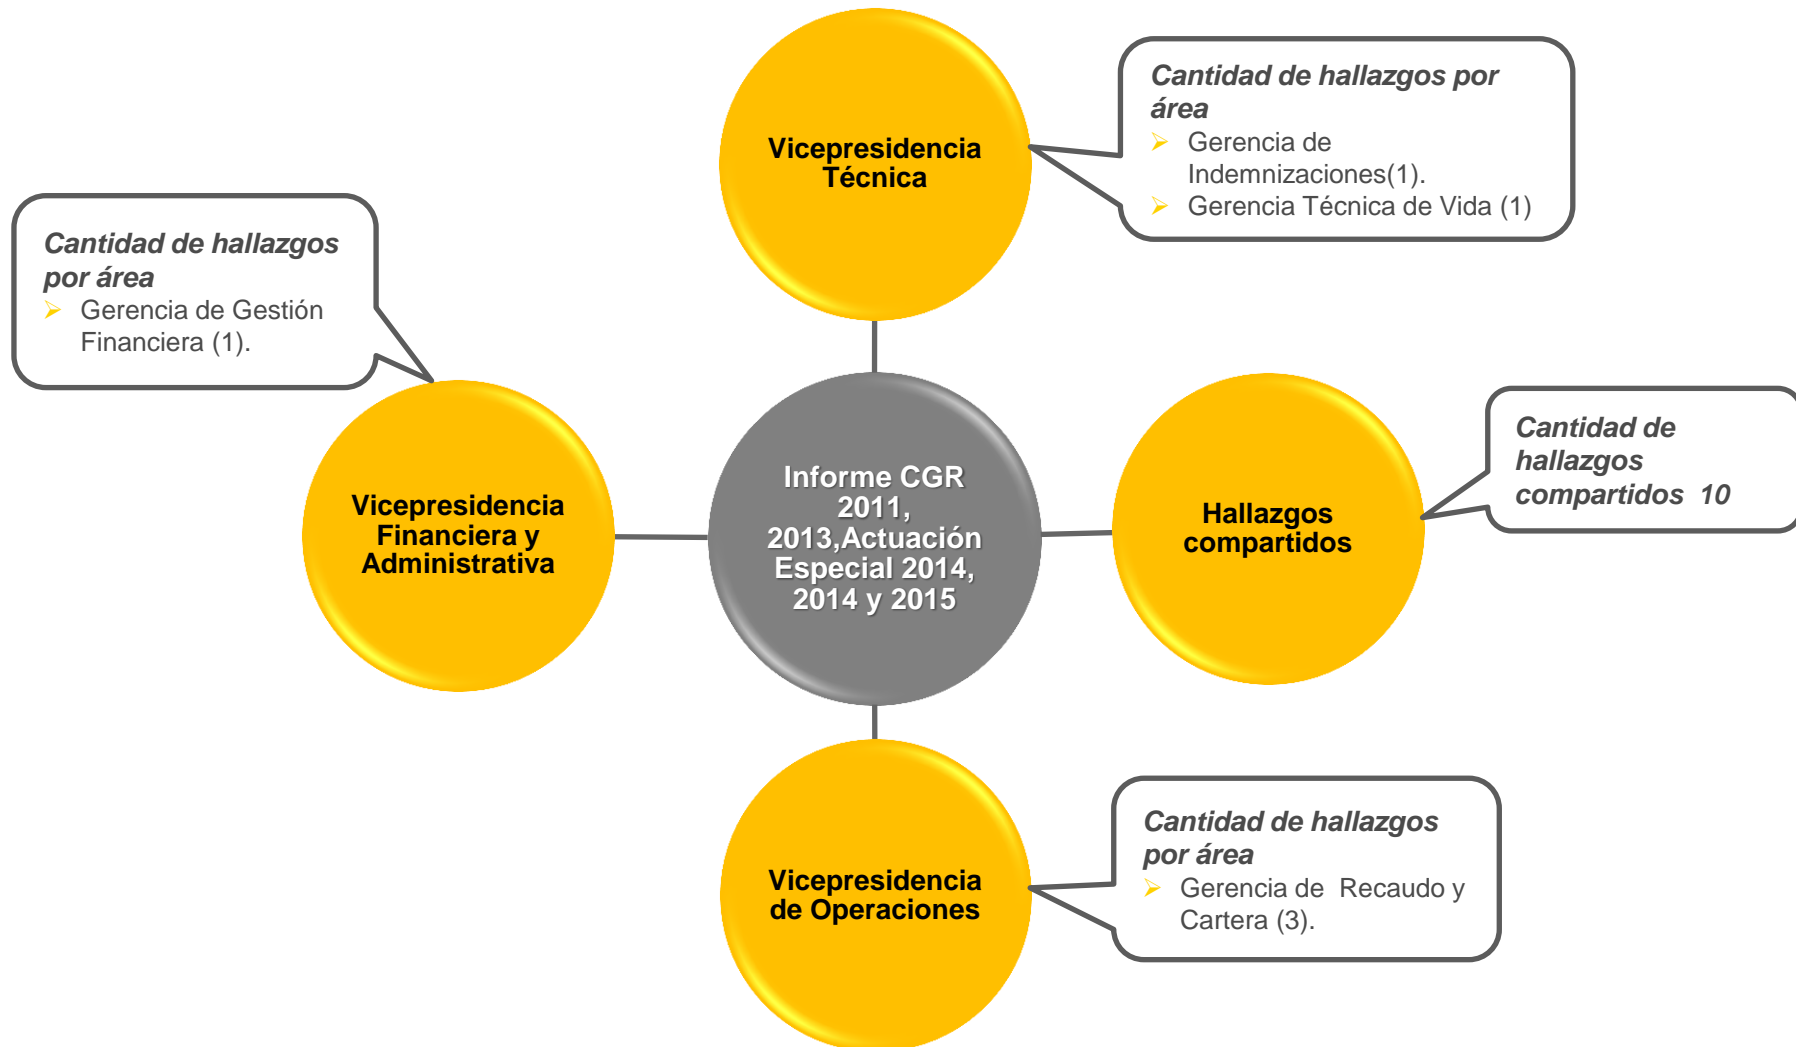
Vicepresidencia Técnica

Cantidad de hallazgos por área
➢ Gerencia de Indemnizaciones(1).
➢ Gerencia Técnica de Vida (1)

Cantidad de hallazgos por área
➢ Gerencia de Gestión Financiera (1).

Vicepresidencia Financiera y Administrativa

Informe CGR 2011, 2013,Actuación Especial 2014, 2014 y 2015

Hallazgos compartidos

Cantidad de hallazgos compartidos 10

Vicepresidencia de Operaciones

Cantidad de hallazgos por área
➢ Gerencia de Recaudo y Cartera (3).